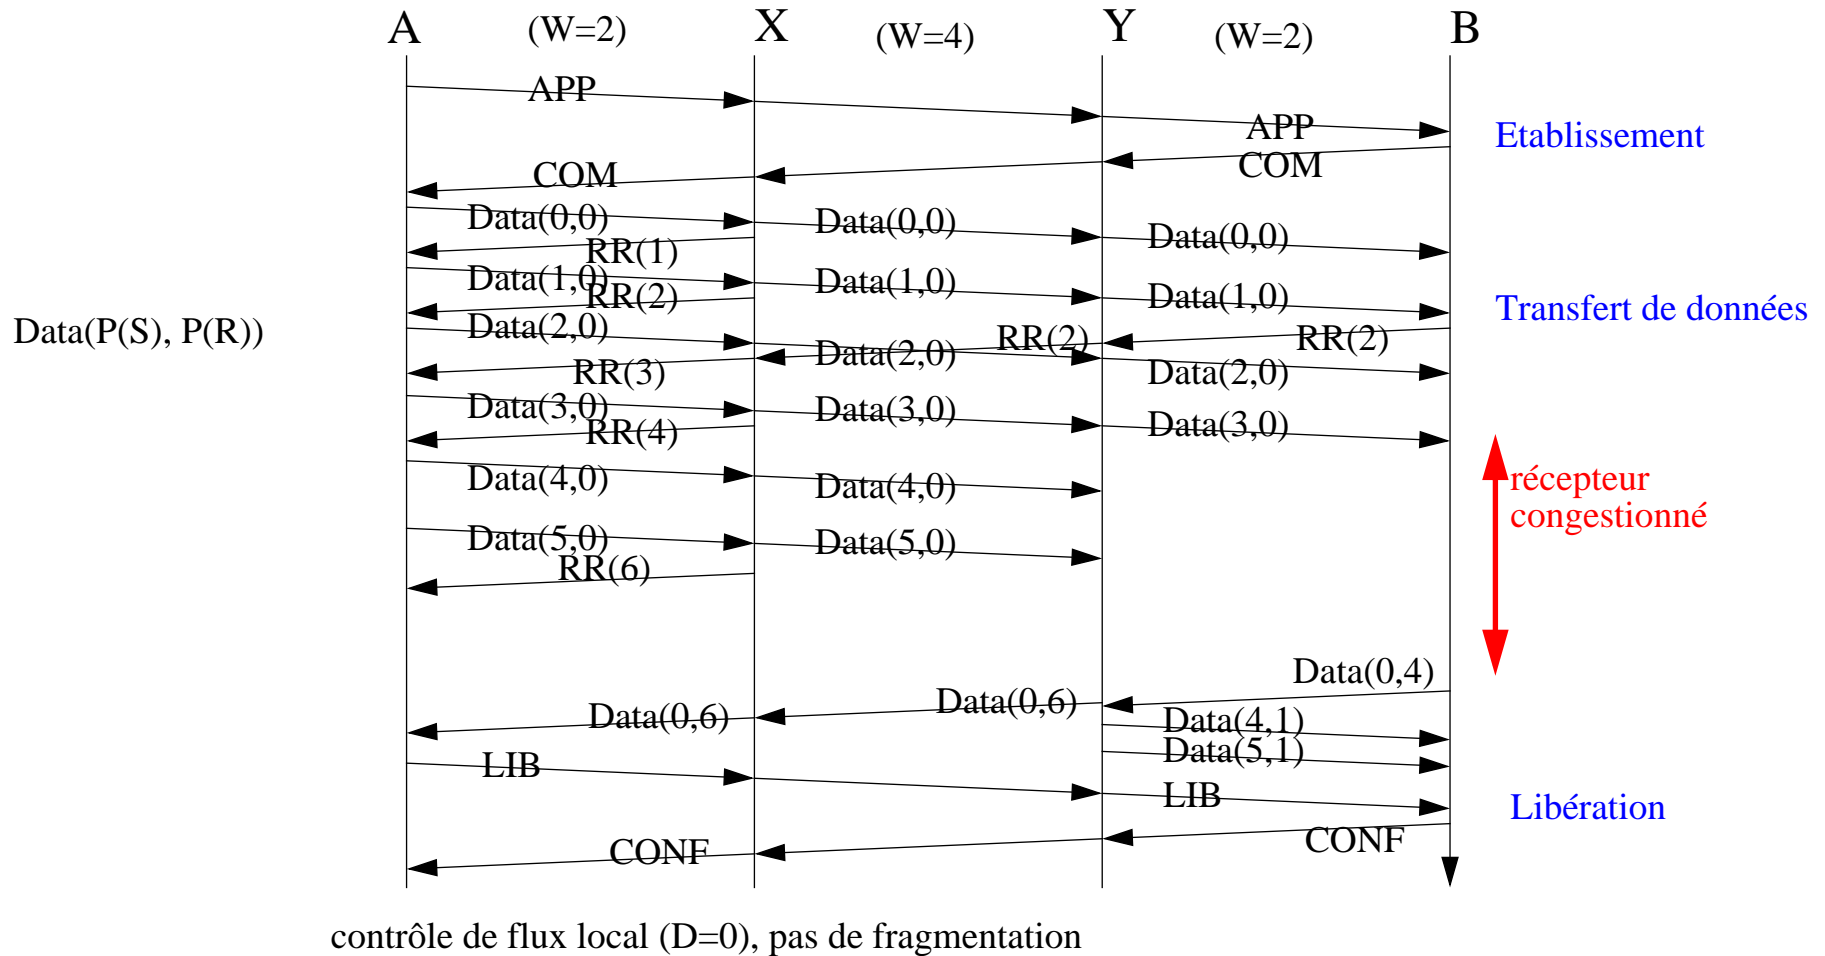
A (W=2) X (W=4) Y (W=2) B

APP
APP
COM
COM
Etablissement

Data(0,0) Data(0,0) Data(0,0)
RR(1)
Data(1,0) Data(1,0) Data(1,0)
RR(2)
Data(P(S), P(R))
Transfert de données
Data(2,0) RR(2) RR(2)
Data(2,0)
RR(3) Data(2,0)
Data(3,0) Data(3,0) Data(3,0)
RR(4)
Data(4,0) Data(4,0)
récepteur congestionné
Data(5,0) Data(5,0)
RR(6)

Data(0,4)
Data(0,6) Data(0,6)
Data(4,1)
Data(5,1)
LIB LIB
Libération
CONF CONF

contrôle de flux local (D=0), pas de fragmentation